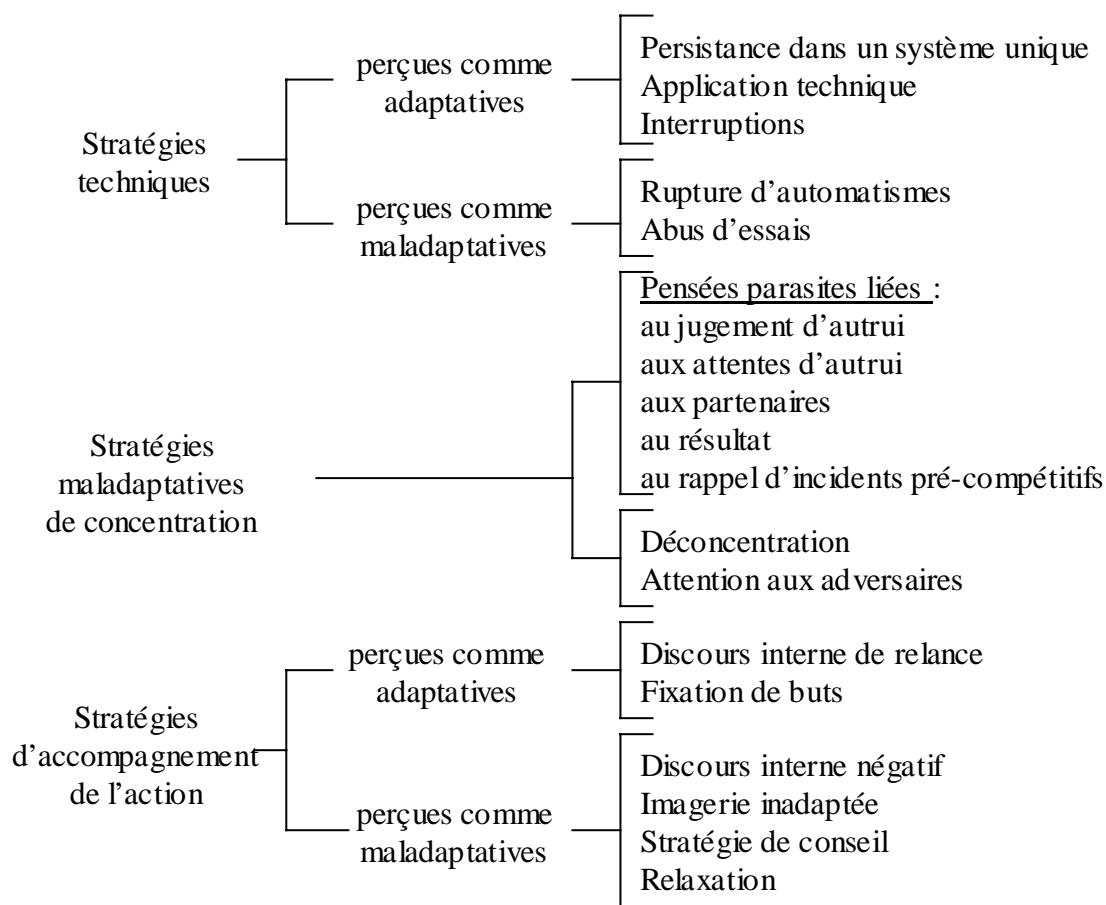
Stratégies techniques

perçues comme adaptatives

Persistance dans un système unique
Application technique
Interruptions

perçues comme maladaptatives

Rupture d'automatismes
Abus d'essais

Stratégies maladaptatives de concentration

Pensées parasites liées :
au jugement d'autrui
aux attentes d'autrui
aux partenaires
au résultat
au rappel d'incidents pré-compétitifs

Déconcentration
Attention aux adversaires

Stratégies d'accompagnement de l'action

perçues comme adaptatives

Discours interne de relance
Fixation de buts

perçues comme maladaptatives

Discours interne négatif
Imagerie inadaptée
Stratégie de conseil
Relaxation